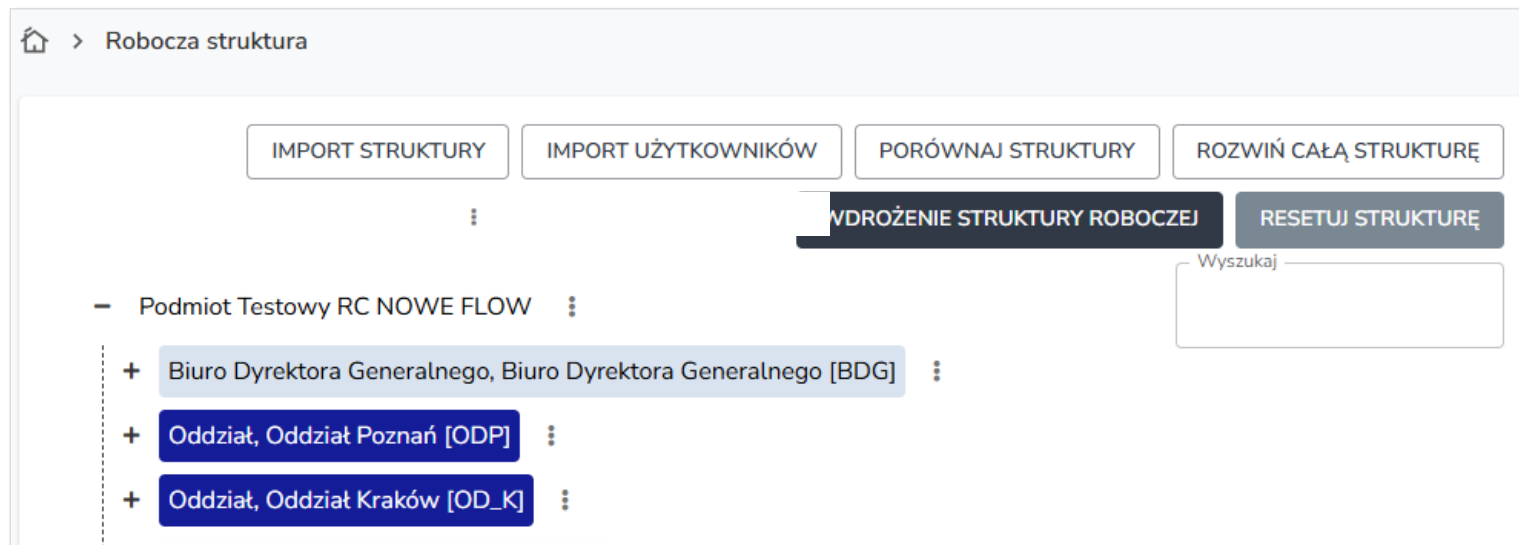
> Robocza struktura

IMPORT STRUKTURY
IMPORT UŻYTKOWNIKÓW
PORÓWNAJ STRUKTURY
ROZWIŃ CAŁĄ STRUKTURĘ

WDROŻENIE STRUKTURY ROBOCZEJ
RESETUJ STRUKTURĘ

Wyszukaj

− Podmiot Testowy RC NOWE FLOW

+ Biuro Dyrektora Generalnego, Biuro Dyrektora Generalnego [BDG]

+ Oddział, Oddział Poznań [ODP]

+ Oddział, Oddział Kraków [OD_K]